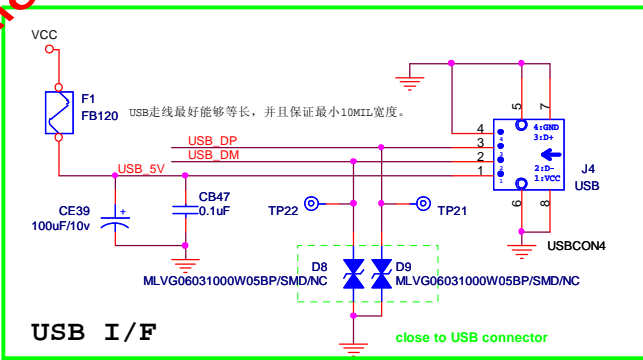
VCC

F1
FB120

USB走线最好能够等长，并且保证最小10MIL宽度。

USB_DP
USB_DM
USB_5V

4
3
2
1

5
7
6
8

4:GND
3:D+
2:D-
1:VCC

J4
USB

CE39
100uF/10v

CB47
0.1uF

TP22
TP21

USBCON4

D8
D9

MLVG06031000W05BP/SMD/NC
MLVG06031000W05BP/SMD/NC

USB I/F

close to USB connector